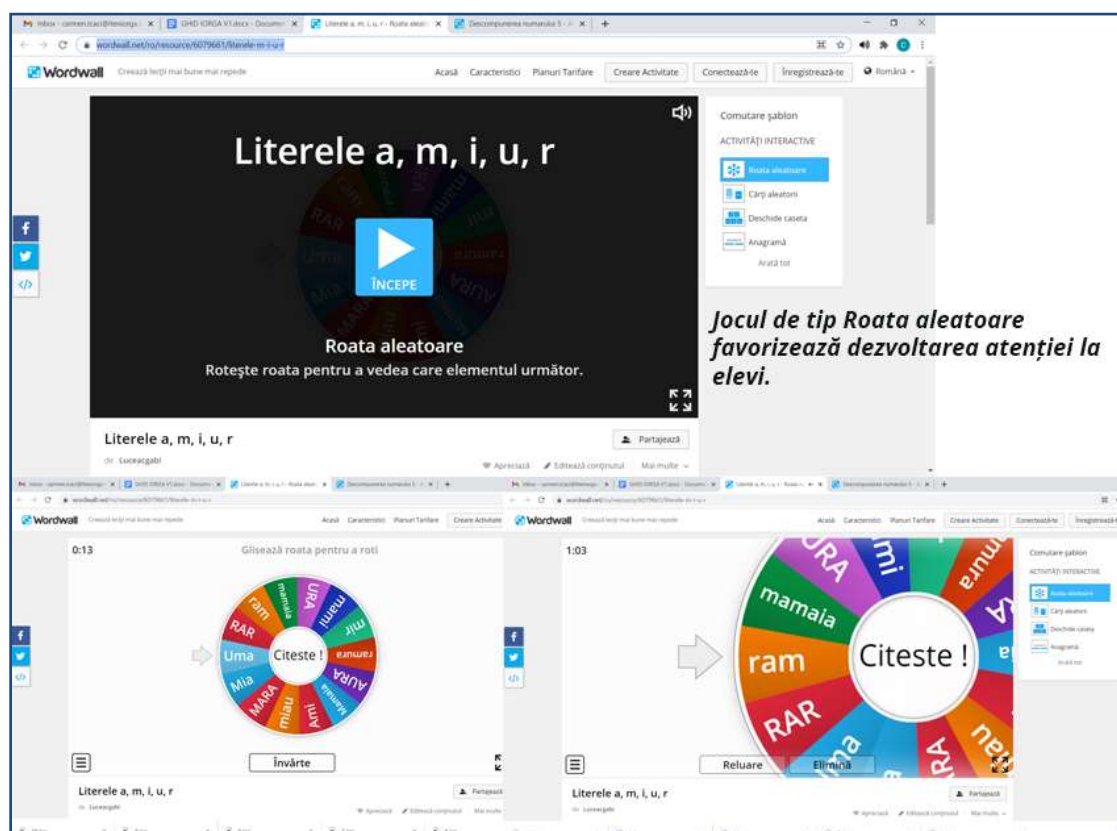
wordwall.net/ro/resource/6079661/literele-m-i-u-r

Wordwall Creează lecții mai bune mai repede

Acasă Caracteristici Planuri Tarifare Creare Activitate Conectează-te Înregistrează-te Română

Literele a, m, i, u, r

ÎNCEPE

Roata aleatoare

Roteşte roata pentru a vedea care elementul următor.

Comutare șablon

ACTIVITĂȚI INTERACTIVE

Roata aleatoare

Cărți aleatori

Deschide caseta

Anagramă

Arată tot

Jocul de tip Roata aleatoare favorizează dezvoltarea atenției la elevi.

Literele a, m, i, u, r

de Luceacgabi

Partajează

Apreciază Editează conținutul Mai multe

Wordwall

Acasă Caracteristici Planuri Tarifare Creare Activitate

0:13

Glisează roata pentru a roti

URA mamaia ram RAR Uma Mia MARA miau Ami AURA ramura mir mami

Citeste !

Învârte

Literele a, m, i, u, r

Partajează

Wordwall

Acasă Caracteristici Planuri Tarifare Creare Activitate Conectează-te Înregistrează-te

1:03

URA mami ramura mamaia ram RAR

Citeste !

Reluare Elimină

Comutare șablon

ACTIVITĂȚI INTERACTIVE

Roata aleatoare

Cărți aleatori

Deschide caseta

Anagramă

Arată tot

Literele a, m, i, u, r

Partajează